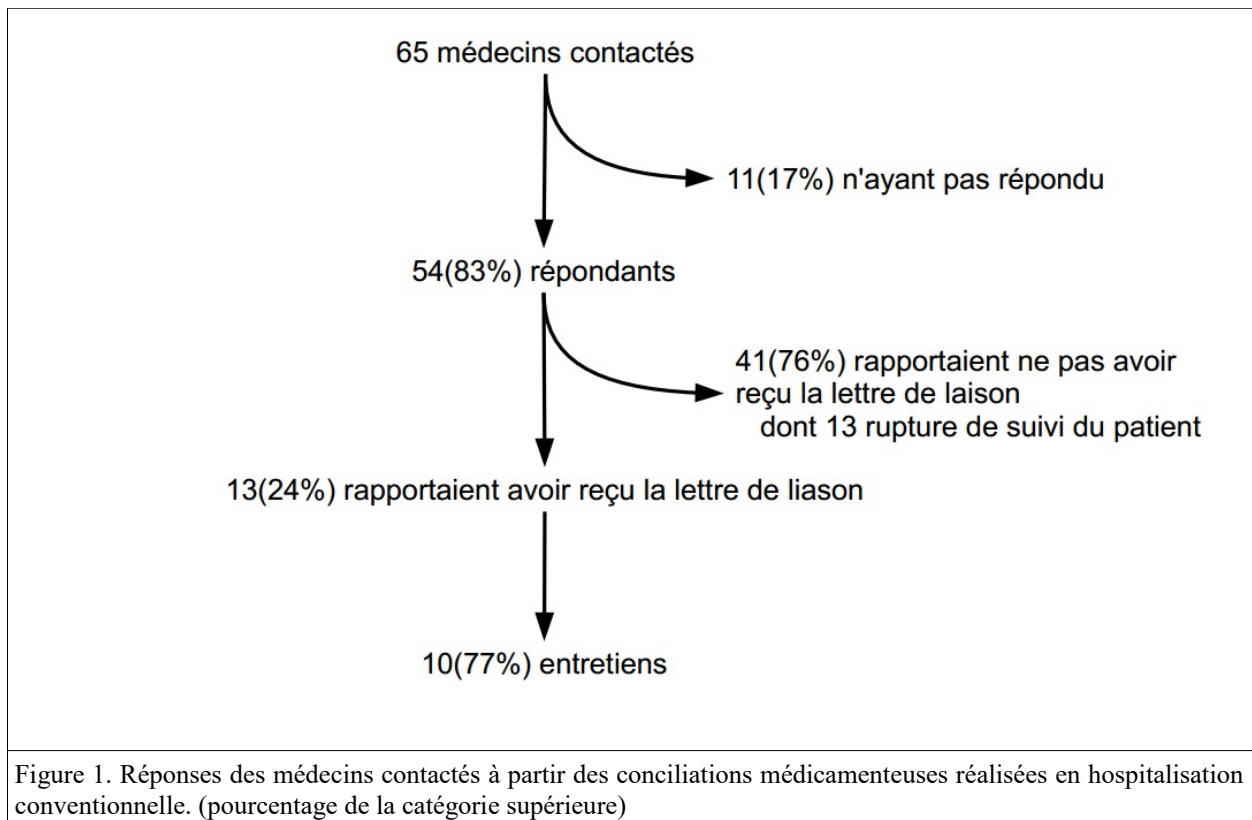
65 médecins contactés

11(17%) n'ayant pas répondu

54(83%) répondants

41(76%) rapportaient ne pas avoir reçu la lettre de laison
dont 13 rupture de suivi du patient

13(24%) rapportaient avoir reçu la lettre de liason

10(77%) entretiens

Figure 1. Réponses des médecins contactés à partir des conciliations médicamenteuses réalisées en hospitalisation conventionnelle. (pourcentage de la catégorie supérieure)